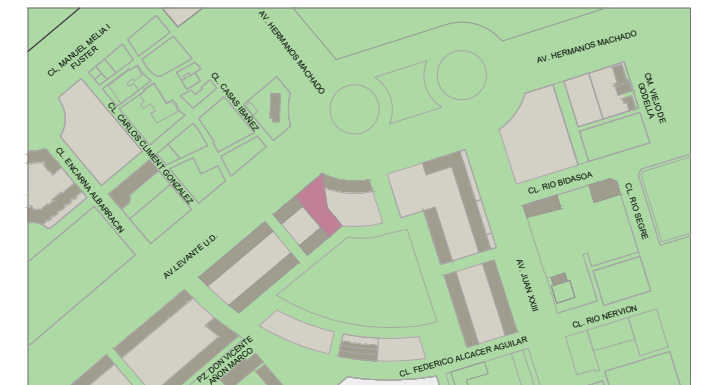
CL. MANUEL MELIA I FUSTER
AV. HERMANOS MACHADO
AV. HERMANOS MACHADO
CM. VIEJO DE GODELLA
CL. CASAS IBAÑEZ
CL. CARLOS CLIMENT GONZALEZ
CL. ENCARNA ALBARRACIN
CL. RIO BIDASOA
CL. RIO SEGRE
AV. LEVANTE U.D.
AV. JUAN XXIII
CL. RIO NERVION
PZ. DON VICENTE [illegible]ANON MARCO
CL. FEDERICO ALCACER AGUILAR